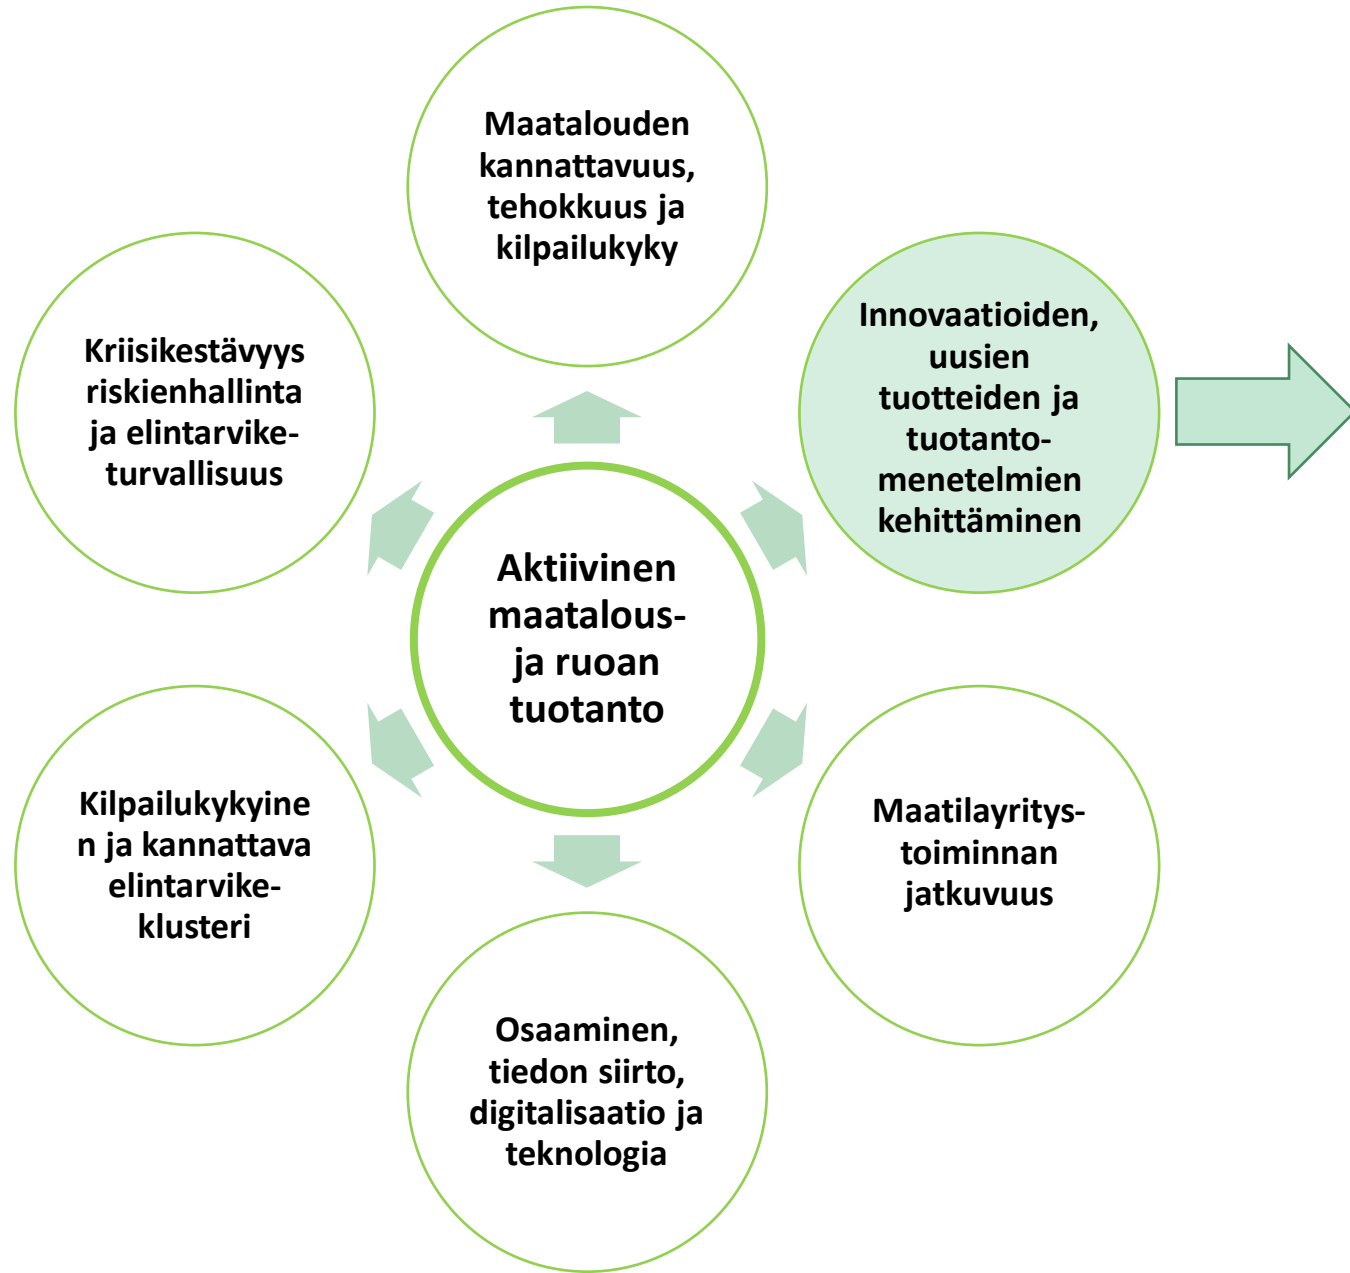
Maatalouden kannattavuus, tehokkuus ja kilpailukyky

Kriisikestävyys riskienhallinta ja elintarviketurvallisuus

Innovaatioiden, uusien tuotteiden ja tuotantomenetelmien kehittäminen

Aktiivinen maatalous- ja ruoan tuotanto

Kilpailukykyinen ja kannattava elintarvikeklusteri

Maatilayritystoiminnan jatkuvuus

Osaaminen, tiedon siirto, digitalisaatio ja teknologia